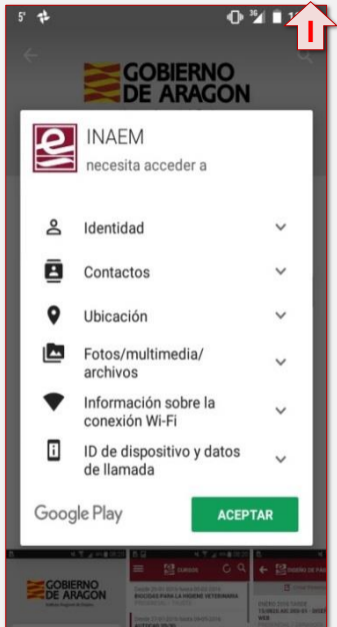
5'

3G

I

GOBIERNO DE ARAGON

INAEM
necesita acceder a

Identidad

Contactos

Ubicación

Fotos/multimedia/ archivos

Información sobre la conexión Wi-Fi

ID de dispositivo y datos de llamada

Google Play

ACEPTAR

GOBIERNO DE ARAGON

CURSOS

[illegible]